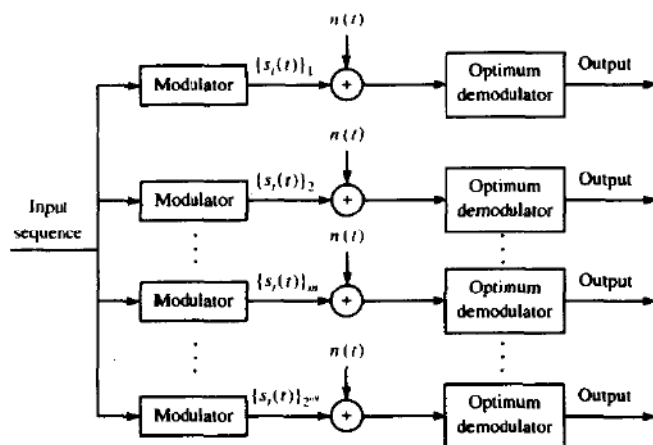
Input sequence

$n(t)$

Modulator

$\{s_i(t)\}_1$

+

Optimum demodulator

Output

$n(t)$

Modulator

$\{s_i(t)\}_2$

+

Optimum demodulator

Output

$n(t)$

Modulator

$\{s_i(t)\}_m$

+

Optimum demodulator

Output

$n(t)$

Modulator

$\{s_i(t)\}_{2^{kN}}$

+

Optimum demodulator

Output